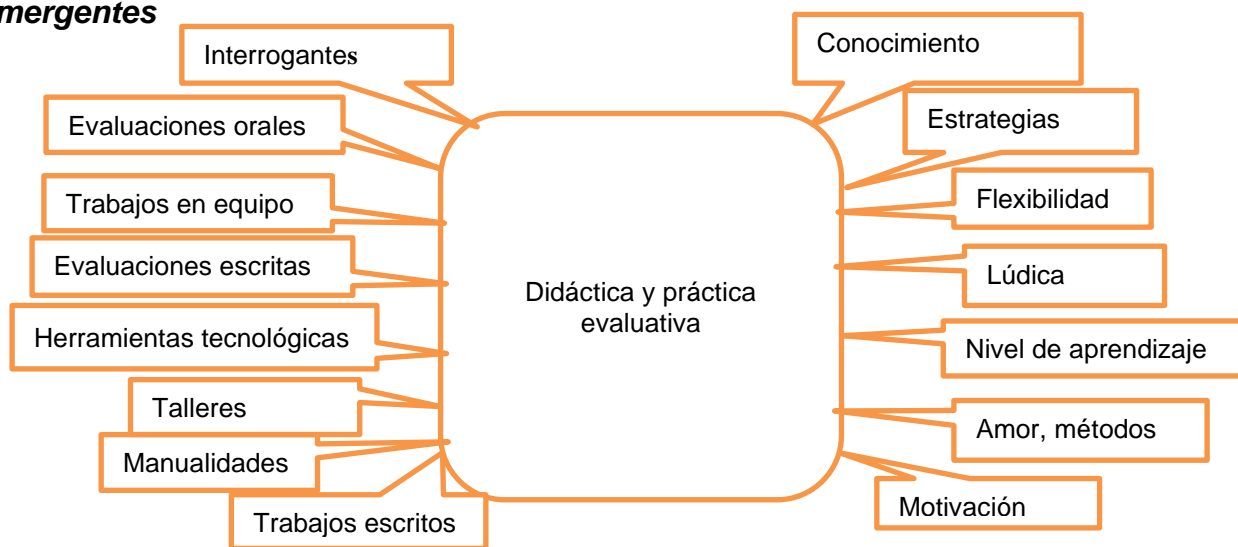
mergentes

Interrogantes

Evaluaciones orales

Trabajos en equipo

Evaluaciones escritas

Herramientas tecnológicas

Talleres

Manualidades

Trabajos escritos

Didáctica y práctica evaluativa

Conocimiento

Estrategias

Flexibilidad

Lúdica

Nivel de aprendizaje

Amor, métodos

Motivación